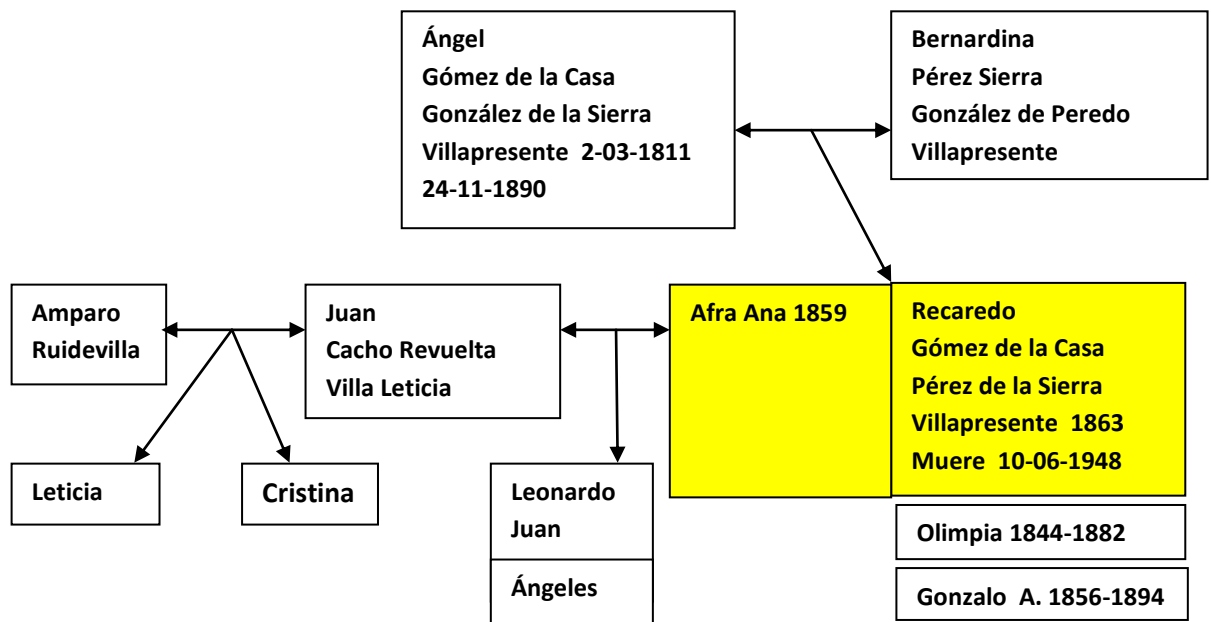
Ángel
Gómez de la Casa
González de la Sierra
Villapresente 2-03-1811
24-11-1890

Bernardina
Pérez Sierra
González de Peredo
Villapresente

Amparo
Ruidevilla

Juan
Cacho Revuelta
Villa Leticia

Afra Ana 1859

Recaredo
Gómez de la Casa
Pérez de la Sierra
Villapresente 1863
Muere 10-06-1948

Leticia

Cristina

Leonardo
Juan

Ángeles

Olimpia 1844-1882

Gonzalo A. 1856-1894